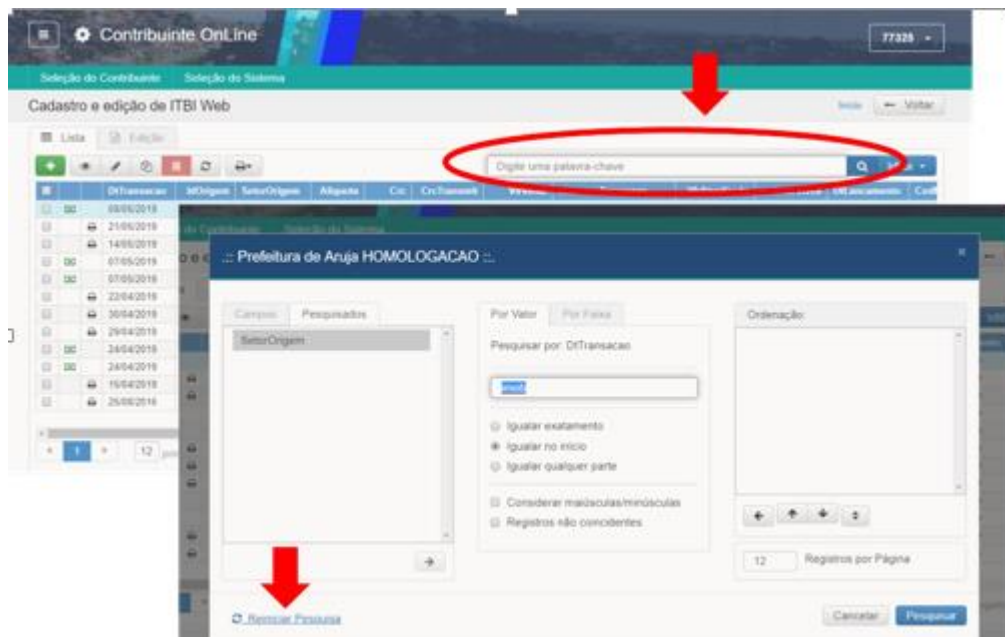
Contribuinte OnLine

77325

Seleção do Contribuinte    Seleção do Sistema

Cadastro e edição de ITBI Web

Inicio    ← Voltar

Lista    Edição

Digite uma palavra-chave

| | | DtTransacao | IdOrigem | SetorOrigem | Aliquota | Cic | CicTransmit |
|---|---|---|---|---|---|---|---|
| | | 09/05/2019 | | | | | |
| | | 21/05/2019 | | | | | |
| | | 14/05/2019 | | | | | |
| | | 07/05/2019 | | | | | |
| | | 07/05/2019 | | | | | |
| | | 22/04/2019 | | | | | |
| | | 30/04/2019 | | | | | |
| | | 29/04/2019 | | | | | |
| | | 24/04/2019 | | | | | |
| | | 24/04/2019 | | | | | |
| | | 15/04/2019 | | | | | |
| | | 25/08/2016 | | | | | |

1    12

.:: Prefeitura de Aruja HOMOLOGACAO ::.

Campos    Pesquisados

SetorOrigem

Por Valor    Por Faixa

Pesquisar por: DtTransacao

Igualar exatamente
Igualar no início
Igualar qualquer parte

Considerar maiúsculas/minúsculas
Registros não coincidentes

Ordenação:

12    Registros por Página

Reiniciar Pesquisa

Cancelar    Pesquisar